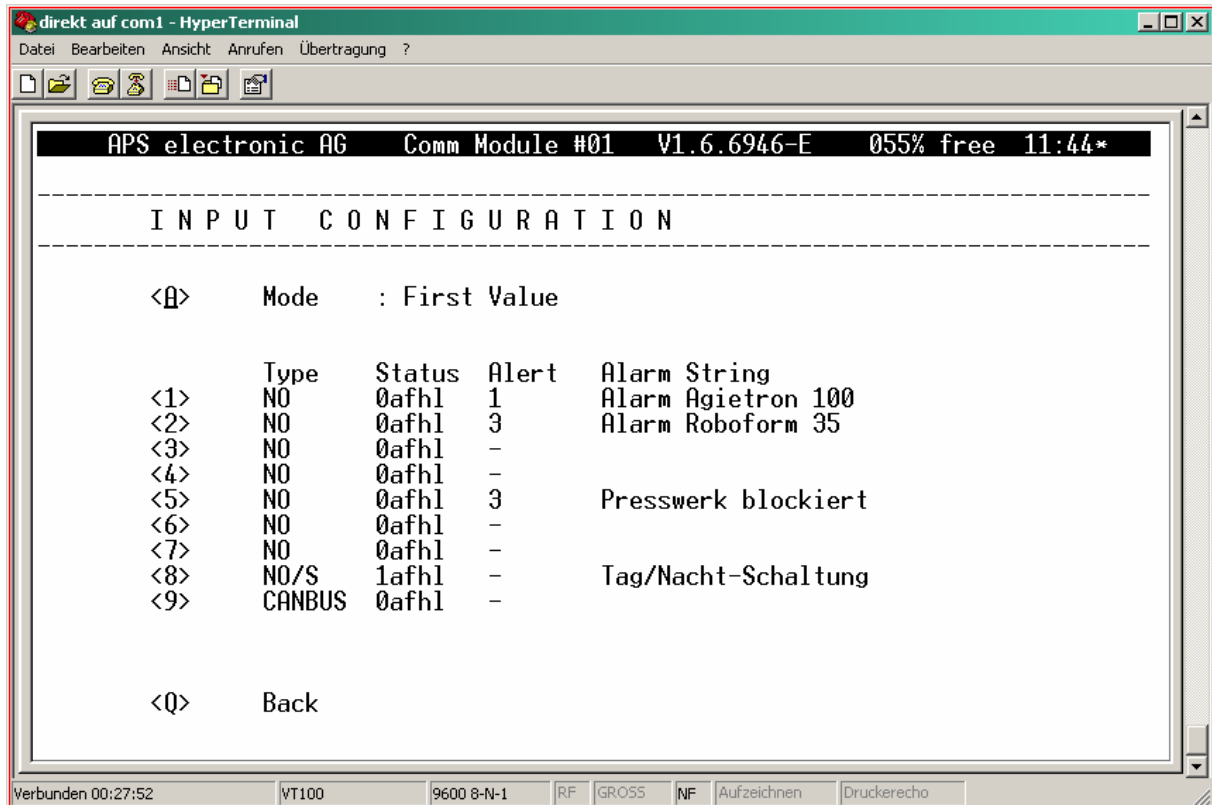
direkt auf com1 - HyperTerminal

Datei Bearbeiten Ansicht Anrufen Übertragung ?

APS electronic AG Comm Module #01 V1.6.6946-E 055% free 11:44*

INPUT CONFIGURATION

<A> Mode : First Value

| | Type | Status | Alert | Alarm String |
|---|---|---|---|---|
| <1> | NO | 0afhl | 1 | Alarm Agietron 100 |
| <2> | NO | 0afhl | 3 | Alarm Roboform 35 |
| <3> | NO | 0afhl | - | |
| <4> | NO | 0afhl | - | |
| <5> | NO | 0afhl | 3 | Presswerk blockiert |
| <6> | NO | 0afhl | - | |
| <7> | NO | 0afhl | - | |
| <8> | NO/S | 1afhl | - | Tag/Nacht-Schaltung |
| <9> | CANBUS | 0afhl | - | |

<Q> Back

Verbunden 00:27:52 VT100 9600 8-N-1 RF GROSS NF Aufzeichnen Druckerecho